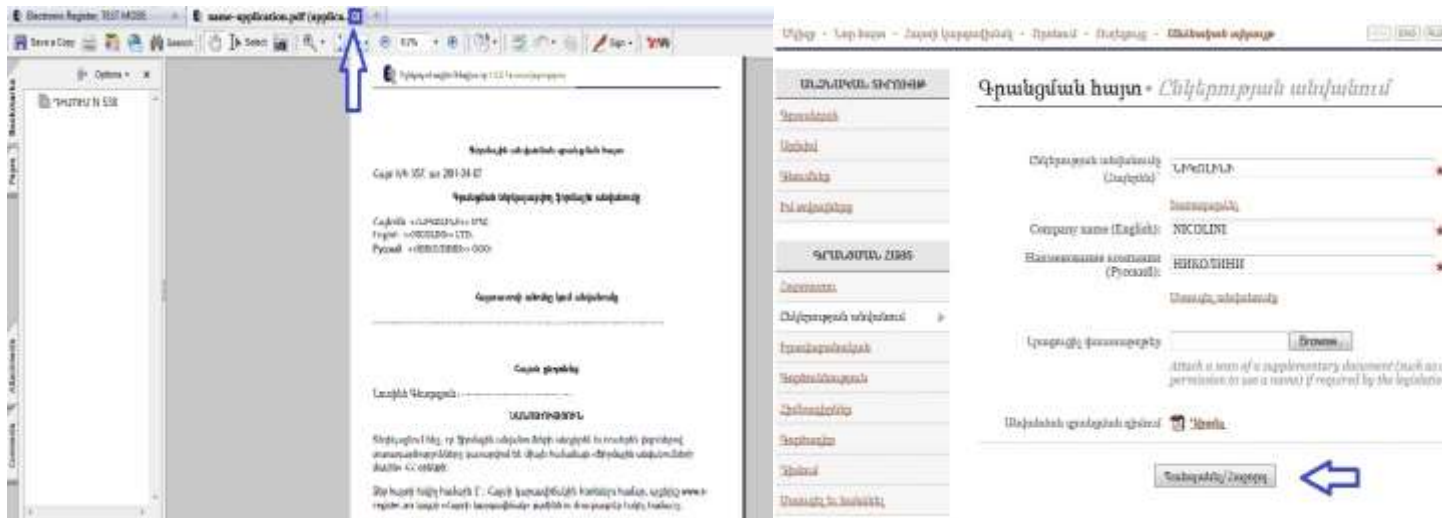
Electronic Register, TEST MODE
name-application.pdf (applica...

Save a Copy
Search
Select
Sign

Options
ԳՐԱՆՑՈՒՄ N 538

Գրանցման հայտ • Ընկերության անվանում

Ընկերության անվանումը (Հայերեն): ՆԻԿՈԼԻՆԻ

Company name (English): NICOLINI

Наименование компании (Русский): НИКОЛИНИ

Browse...

Attach a scan of a supplementary document (such as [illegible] permission to use a name) if required by the legislation

Company name (English): NICOLINI